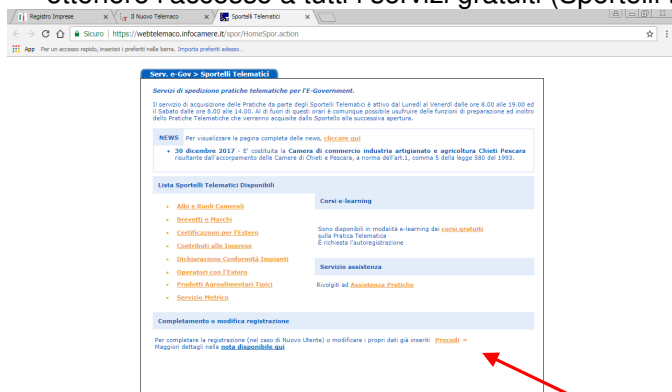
ottenere l'accesso a tutti i servizi gratuiti (Sportelli

Registro Imprese | Il Nuovo Telemaco | Sportelli Telematici

Sicuro | https://webtelemaco.infocamere.it/spor/HomeSpor.action

App Per un accesso rapido, inserisci i preferiti nella barra. Importa preferiti adesso...

Serv. e-Gov > Sportelli Telematici

Servizi di spedizione pratiche telematiche per l'E-Government.

Il servizio di acquisizione delle Pratiche da parte degli Sportelli Telematici è attivo dal Lunedì al Venerdì dalle ore 8.00 alle 19.00 ed il Sabato dalle ore 8.00 alle 14.00. Al di fuori di questi orari è comunque possibile usufruire delle funzioni di preparazione ed inoltro delle Pratiche Telematiche che verranno acquisite dallo Sportello alla successiva apertura.

NEWS Per visualizzare la pagina completa delle news, cliccare qui

• 30 dicembre 2017 - E' costituita la Camera di commercio industria artigianato e agricoltura Chieti Pescara risultante dall'accorpamento delle Camere di Chieti e Pescara, a norma dell'art.1, comma 5 della legge 580 del 1993.

Lista Sportelli Telematici Disponibili

• Albi e Ruoli Camerali
• Brevetti e Marchi
• Certificazioni per l'Estero
• Contributi alle Imprese
• Dichiarazione Conformità Impianti
• Operatori con l'Estero
• Prodotti Agroalimentari Tipici
• Servizio Metrico

Corsi e-learning

Sono disponibili in modalità e-learning dei corsi gratuiti sulla Pratica Telematica
È richiesta l'autoregistrazione

Servizio assistenza

Rivolgiti ad Assistenza Pratiche

Completamento o modifica registrazione

Per completare la registrazione (nel caso di Nuovo Utente) o modificare i propri dati già inseriti Procedi »
Maggiori dettagli nella nota disponibile qui